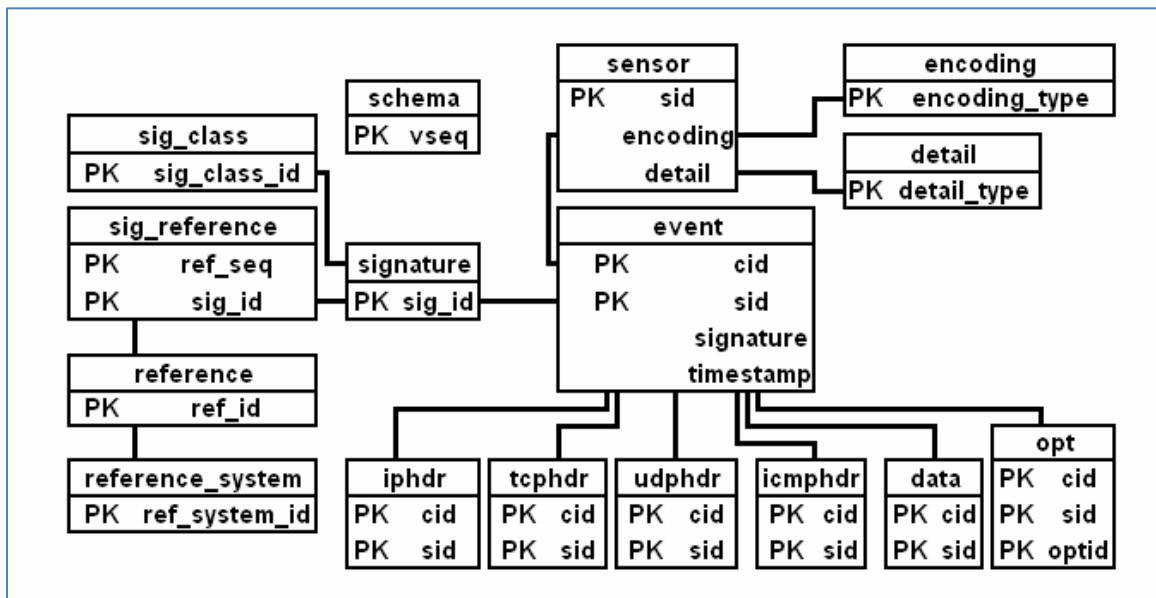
schema
PK vseq

sig_class
PK sig_class_id

sig_reference
PK ref_seq
PK sig_id

reference
PK ref_id

reference_system
PK ref_system_id

signature
PK sig_id

sensor
PK sid
encoding
detail

encoding
PK encoding_type

detail
PK detail_type

event
PK cid
PK sid
signature
timestamp

iphdr
PK cid
PK sid

tcphdr
PK cid
PK sid

udphdr
PK cid
PK sid

icmphdr
PK cid
PK sid

data
PK cid
PK sid

opt
PK cid
PK sid
PK optid